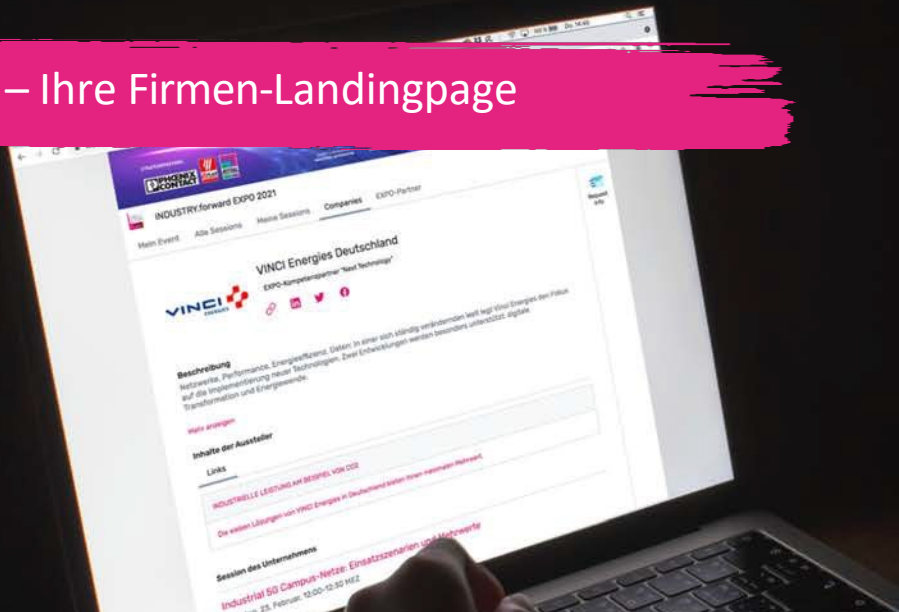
– Ihre Firmen-Landingpage

INDUSTRY.forward EXPO 2021

Mein Event Alle Sessions Meine Sessions Companies EXPO-Partner

VINCI Energies Deutschland

EXPO-Kompetenzpartner "Next Technology"

VINCI ENERGIES

Beschreibung

Netzwerke, Performance, Energieeffizienz, Daten: In einer sich ständig verändernden Welt legt Vinci Energies den Fokus auf die Implementierung neuer Technologien. Zwei Entwicklungen werden besonders unterstützt: digitale Transformation und Energiewende.

Mehr anzeigen

Inhalte der Aussteller

Links

INDUSTRIELLE LEISTUNG AM BEISPIEL VON CO2

Die besten Lösungen von VINCI Energies in Deutschland bieten Ihnen maximalen Mehrwert.

Session des Unternehmens

Industrial 5G Campus-Netze: Einsatzszenarien und Mehrwerte

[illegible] 23. Februar, 12:00-12:30 MEZ